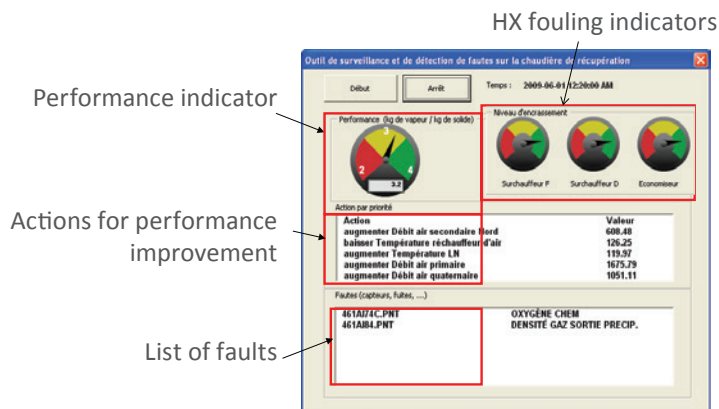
HX fouling indicators

Outil de surveillance et de détection de fautes sur la chaudière de récupération

Début

Arrêt

Temps : 2009-06-01 12:20:00 AM

Performance indicator

Performance (kg de vapeur / kg de solide)

3

2

4

1

3.2

Niveau d'encrassement

Surchauffeur F

Surchauffeur D

Economiseur

Action par priorité

| Action | Valeur |
|---|---|
| augmenter Débit air secondaire Nord | 608.48 |
| baisser Température réchauffeur d'air | 126.25 |
| augmenter Température LN | 119.97 |
| augmenter Débit air primaire | 1675.79 |
| augmenter Débit air quaternaire | 1051.11 |

Actions for performance improvement

Fautes (capteurs, fuites, ....)

461AI74C.PNT OXYGÈNE CHEM
461AI84.PNT DENSITÉ GAZ SORTIE PRECIP.

List of faults